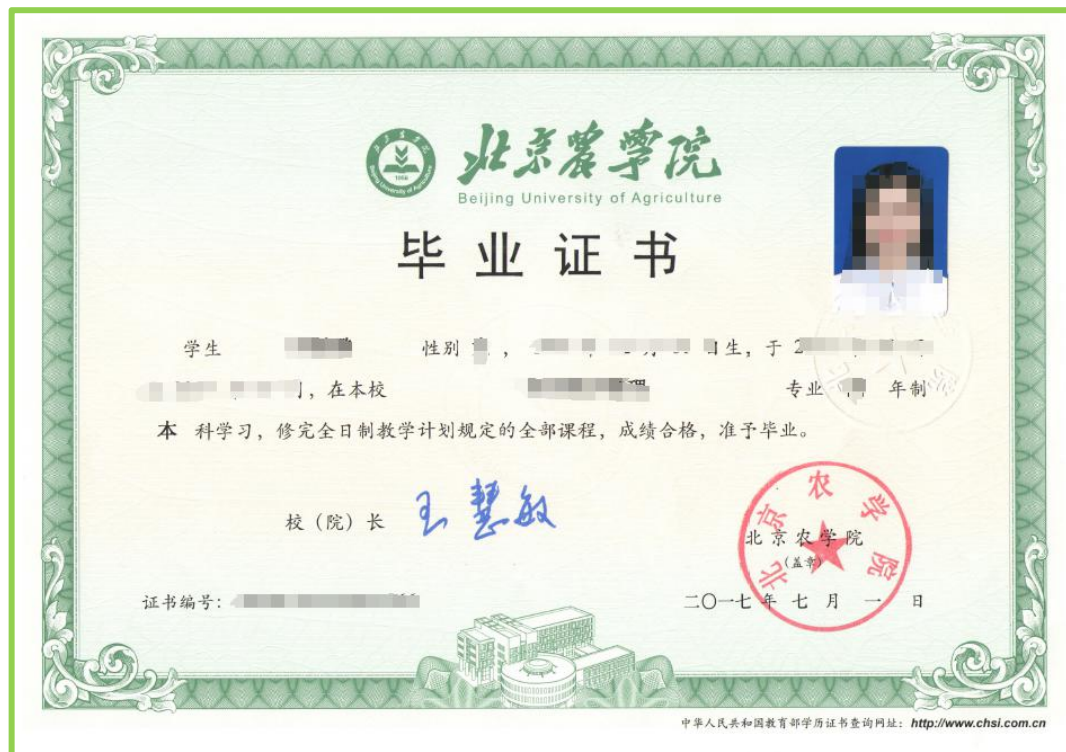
北京农学院
Beijing University of Agriculture

1956
Beijing University of Agriculture

毕业证书

学生 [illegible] 性别 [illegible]，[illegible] 日生，于 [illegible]

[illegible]，在本校 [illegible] 专业 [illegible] 年制

本 科学习，修完全日制教学计划规定的全部课程，成绩合格，准予毕业。

校（院）长 王慧敏

北京农学院
北京农学院
（盖章）

证书编号：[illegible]

二〇一七年七月一日

中华人民共和国教育部学历证书查询网址：http://www.chsi.com.cn